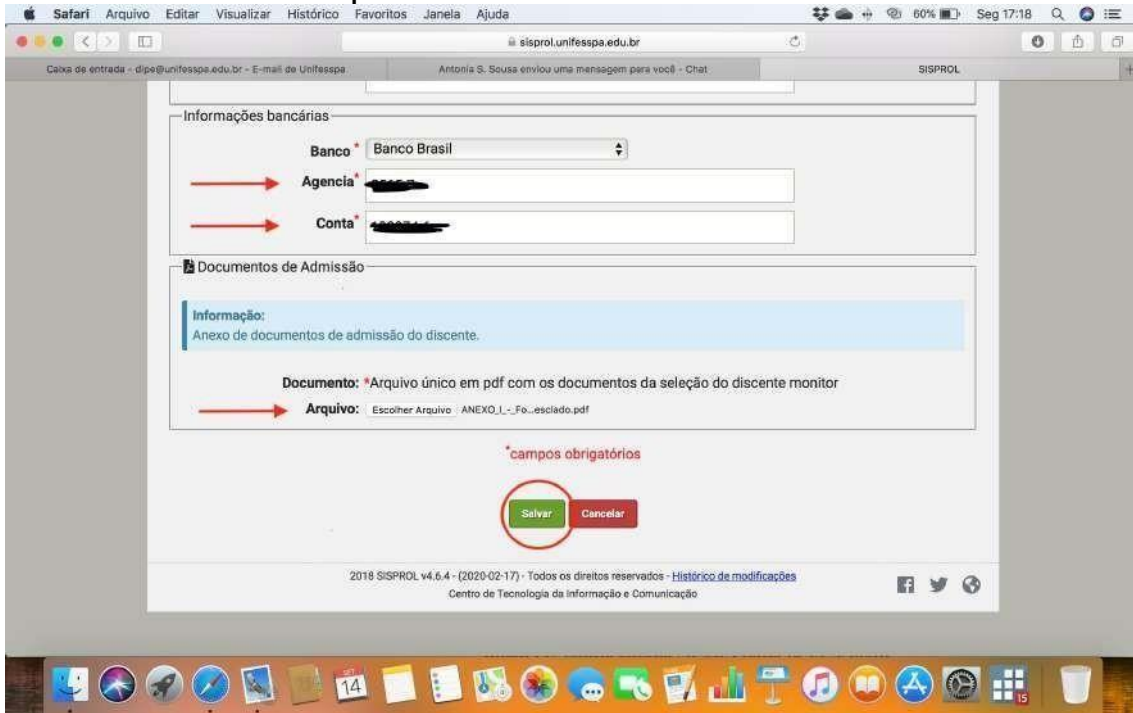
Safari Arquivo Editar Visualizar Histórico Favoritos Janela Ajuda

60% Seg 17:18

sisprol.unifesspa.edu.br

Caixa de entrada - dipe@unifesspa.edu.br - E-mail de Unifesspa

Antonia S. Sousa enviou uma mensagem para você - Chat

SISPROL

Informações bancárias

Banco* Banco Brasil

Agencia* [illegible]

Conta* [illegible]

Documentos de Admissão

Informação:
Anexo de documentos de admissão do discente.

Documento: *Arquivo único em pdf com os documentos da seleção do discente monitor

Arquivo: Escolher Arquivo ANEXO_I_-_Fo...esclado.pdf

*campos obrigatórios

Salvar Cancelar

2018 SISPROL v4.6.4 - (2020-02-17) - Todos os direitos reservados - Histórico de modificações
Centro de Tecnologia da Informação e Comunicação

14

15